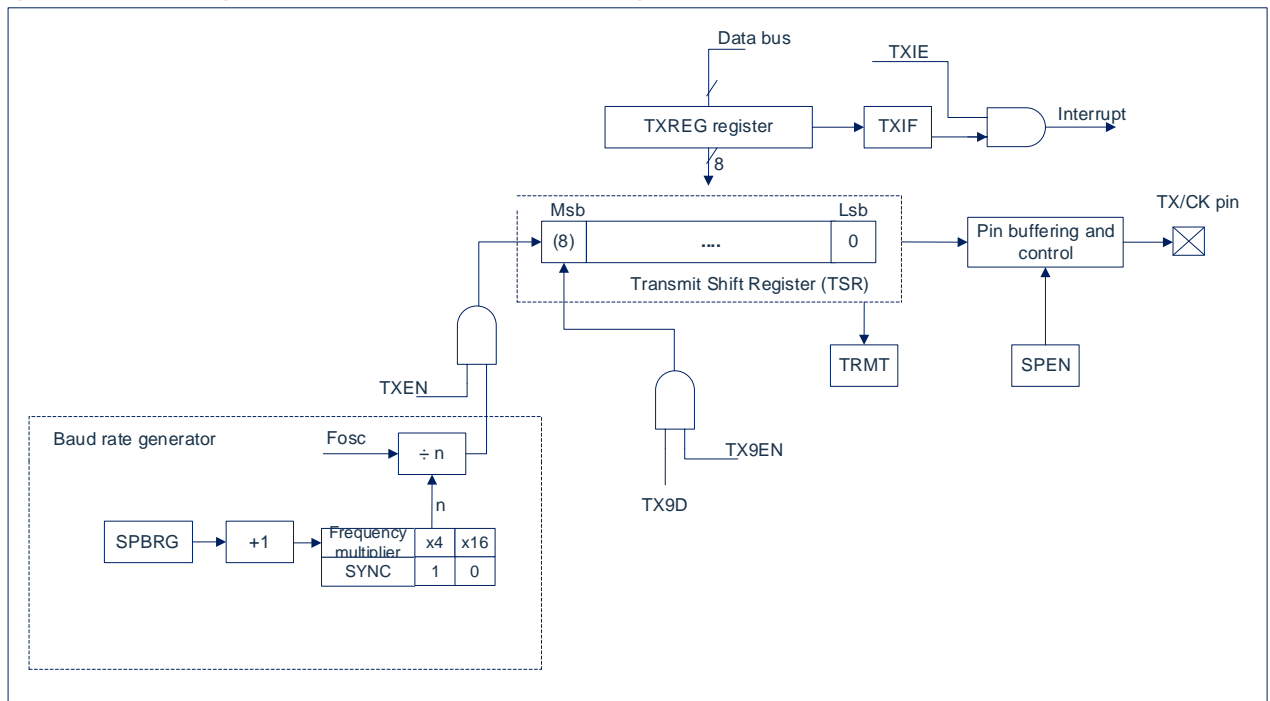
Data bus

TXIE

TXREG register

TXIF

Interrupt

8

Msb

Lsb

(8)

....

0

Transmit Shift Register (TSR)

TX/CK pin

Pin buffering and control

TRMT

SPEN

TXEN

Baud rate generator

Fosc

÷ n

n

TX9EN

TX9D

SPBRG

+1

| Frequency multiplier | x4 | x16 |
|---|---|---|
| SYNC | 1 | 0 |